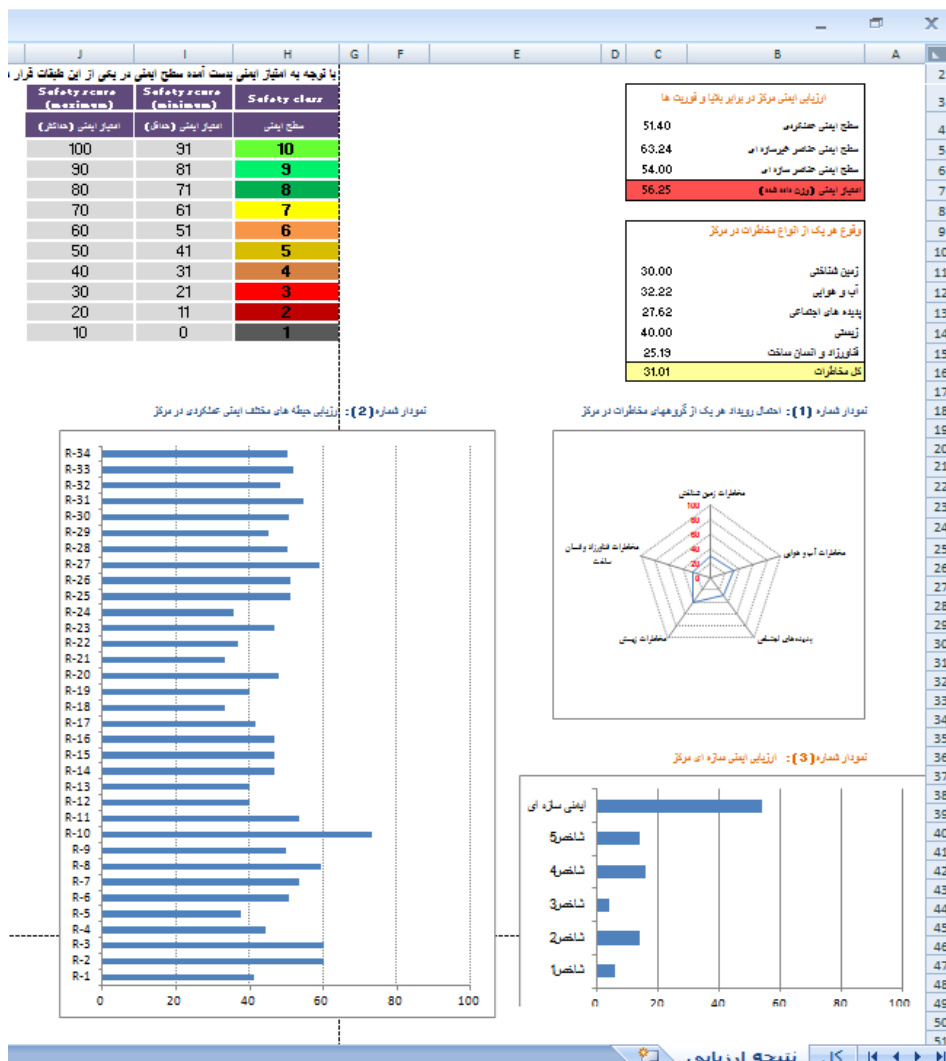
J I H G F E D C B A

با توجه به امتیاز ایمنی بدست آمده سطح ایمنی در یکی از این طبقات قرار

| Safety score (maximum) | Safety score (minimum) | Safety class |
|---|---|---|
| امتیاز ایمنی (حداکثر) | امتیاز ایمنی (حداقل) | سطح ایمنی |
| 100 | 91 | 10 |
| 90 | 81 | 9 |
| 80 | 71 | 8 |
| 70 | 61 | 7 |
| 60 | 51 | 6 |
| 50 | 41 | 5 |
| 40 | 31 | 4 |
| 30 | 21 | 3 |
| 20 | 11 | 2 |
| 10 | 0 | 1 |

ارزیابی ایمنی مرکز در برابر بلایا و فوریت ها

| | |
|---|---|
| سطح ایمنی عملکردی | 51.40 |
| سطح ایمنی عناصر غیرسازه ای | 63.24 |
| سطح ایمنی عناصر سازه ای | 54.00 |
| امتیاز ایمنی (وزن داده شده) | 56.25 |

وقوع هر یک از انواع مخاطرات در مرکز

| | |
|---|---|
| زمین شناختی | 30.00 |
| آب و هوایی | 32.22 |
| پدیده های اجتماعی | 27.62 |
| زیستی | 40.00 |
| فناورزاد و انسان ساخت | 25.19 |
| کل مخاطرات | 31.01 |

نمودار شماره (2): ارزیابی حیطه های مختلف ایمنی عملکردی در مرکز

R-34 R-33 R-32 R-31 R-30 R-29 R-28 R-27 R-26 R-25 R-24 R-23 R-22 R-21 R-20 R-19 R-18 R-17 R-16 R-15 R-14 R-13 R-12 R-11 R-10 R-9 R-8 R-7 R-6 R-5 R-4 R-3 R-2 R-1

0 20 40 60 80 100

نمودار شماره (1): احتمال رویداد هر یک از گروههای مخاطرات در مرکز

مخاطرات زمین شناختی
مخاطرات آب و هوایی
پدیده های اجتماعی
مخاطرات زیستی
مخاطرات فناورزاد و انسان ساخت
100 80 60 40 20 0

نمودار شماره (3): ارزیابی ایمنی سازه ای در مرکز

ایمنی سازه ای
شاخص5
شاخص4
شاخص3
شاخص2
شاخص1
0 20 40 60 80 100

2 3 4 5 6 7 8 9 10 11 12 13 14 15 16 17 18 19 20 21 22 23 24 25 26 27 28 29 30 31 32 33 34 35 36 37 38 39 40 41 42 43 44 45 46 47 48 49 50 51

نتیجه ارزیابی کل